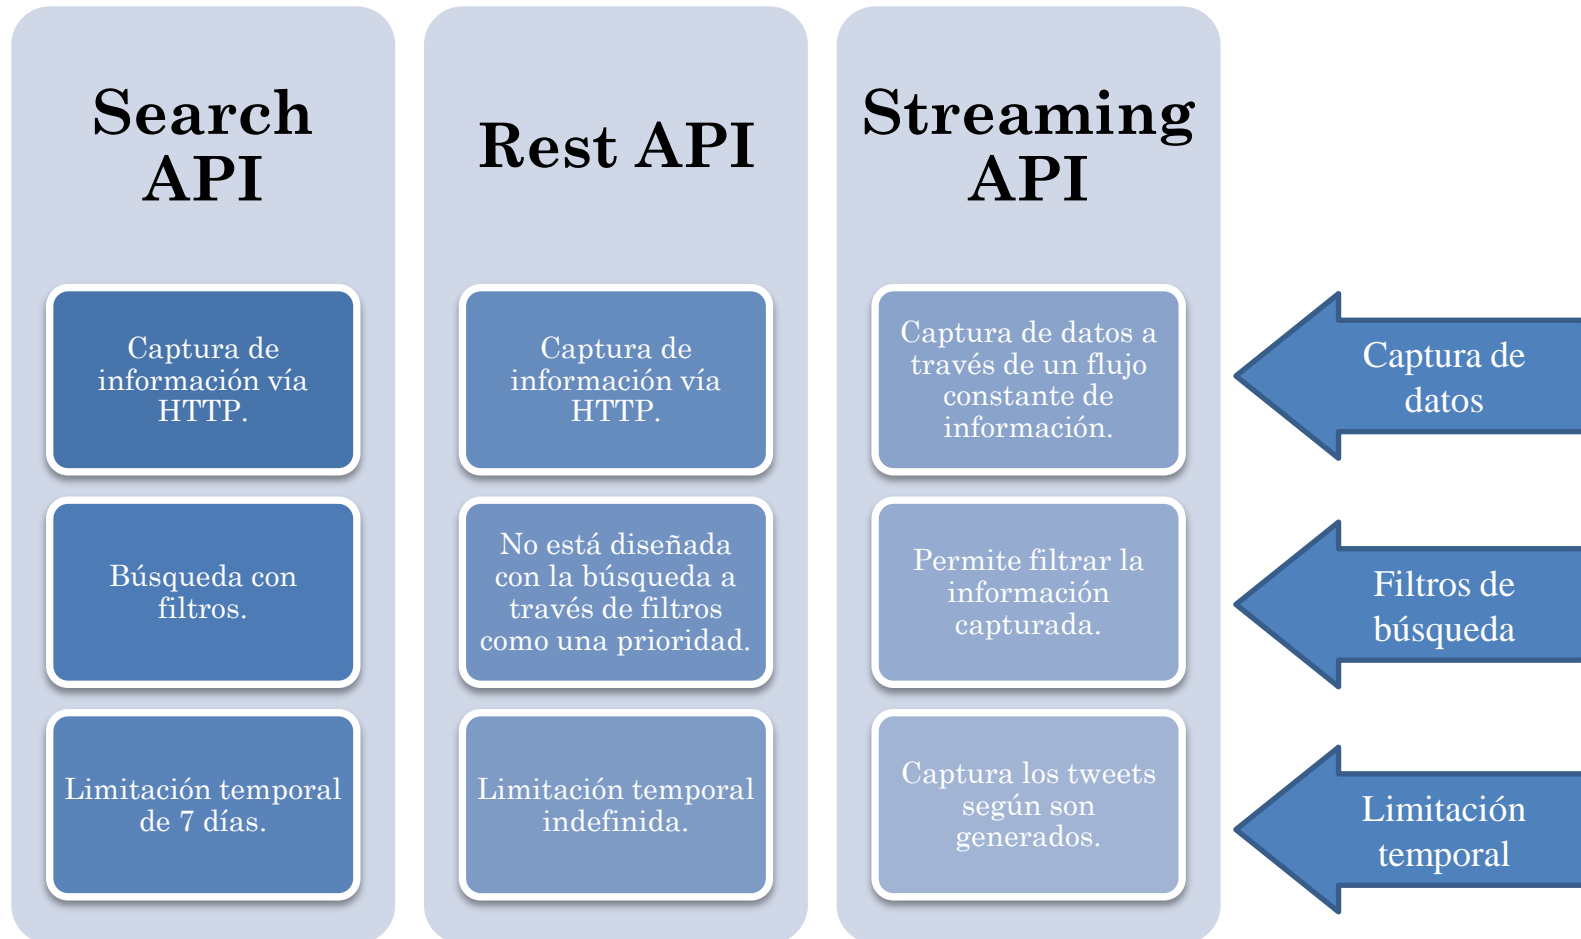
Search API

Captura de información vía HTTP.

Búsqueda con filtros.

Limitación temporal de 7 días.

Rest API

Captura de información vía HTTP.

No está diseñada con la búsqueda a través de filtros como una prioridad.

Limitación temporal indefinida.

Streaming API

Captura de datos a través de un flujo constante de información.

Permite filtrar la información capturada.

Captura los tweets según son generados.

Captura de datos

Filtros de búsqueda

Limitación temporal